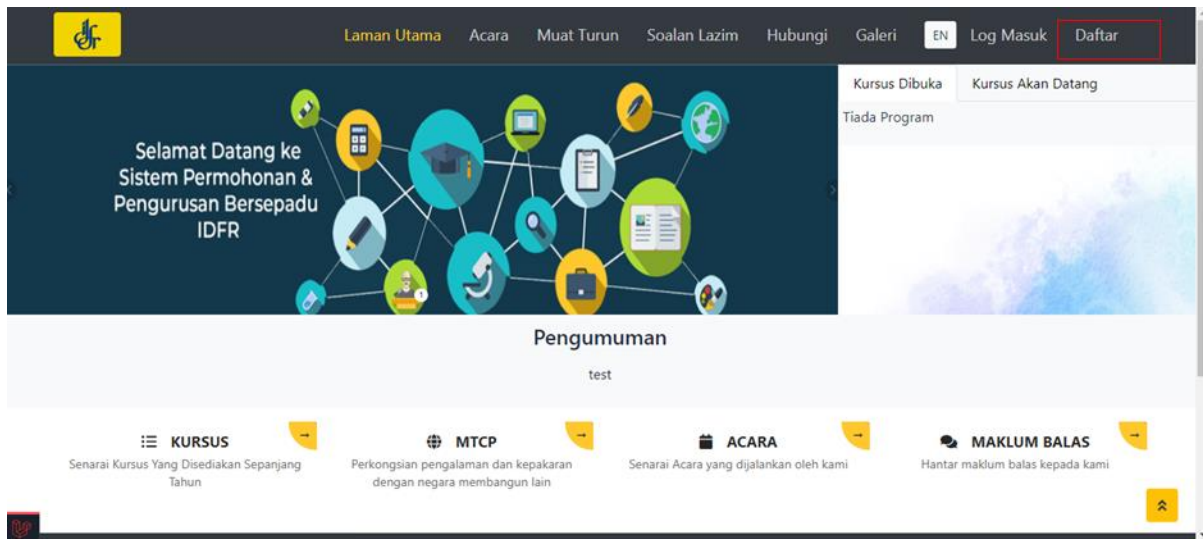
Laman Utama Acara Muat Turun Soalan Lazim Hubungi Galeri EN Log Masuk Daftar

Selamat Datang ke Sistem Permohonan & Pengurusan Bersepadu IDFR

Kursus Dibuka Kursus Akan Datang

Tiada Program

Pengumuman

test

KURSUS
Senarai Kursus Yang Disediakan Sepanjang Tahun

MTCP
Perkongsian pengalaman dan kepakaran dengan negara membangun lain

ACARA
Senarai Acara yang dijalankan oleh kami

MAKLUM BALAS
Hantar maklum balas kepada kami